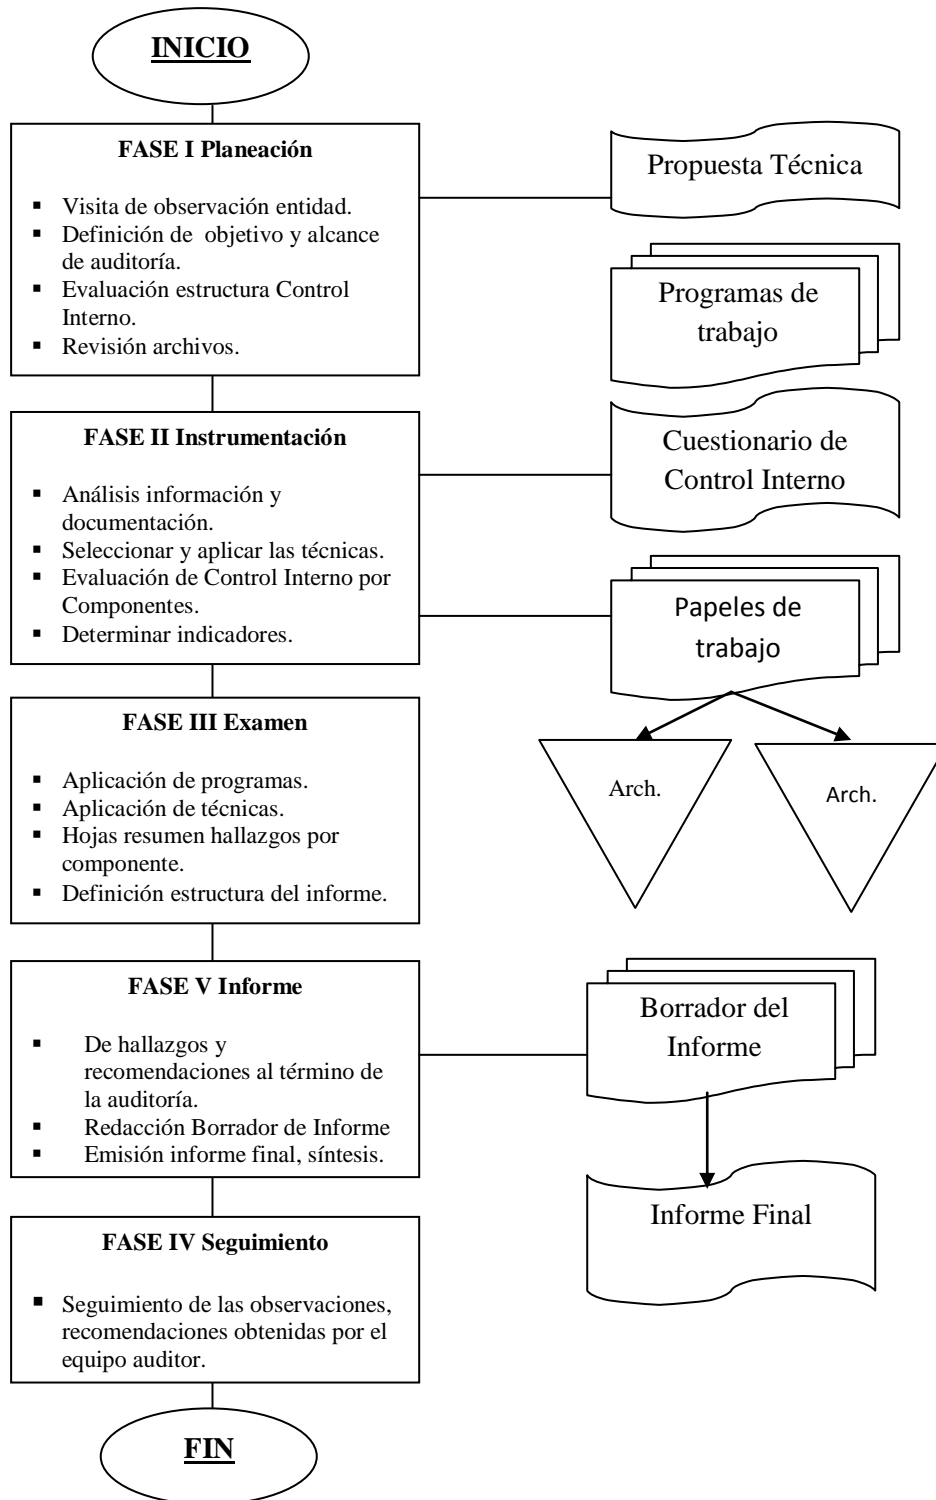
INICIO

FASE I Planeación

- Visita de observación entidad.
- Definición de objetivo y alcance de auditoría.
- Evaluación estructura Control Interno.
- Revisión archivos.

Propuesta Técnica

Programas de trabajo

FASE II Instrumentación

- Análisis información y documentación.
- Seleccionar y aplicar las técnicas.
- Evaluación de Control Interno por Componentes.
- Determinar indicadores.

Cuestionario de Control Interno

Papeles de trabajo

FASE III Examen

- Aplicación de programas.
- Aplicación de técnicas.
- Hojas resumen hallazgos por componente.
- Definición estructura del informe.

Arch.

Arch.

FASE V Informe

- De hallazgos y recomendaciones al término de la auditoría.
- Redacción Borrador de Informe
- Emisión informe final, síntesis.

Borrador del Informe

Informe Final

FASE IV Seguimiento

- Seguimiento de las observaciones, recomendaciones obtenidas por el equipo auditor.

FIN